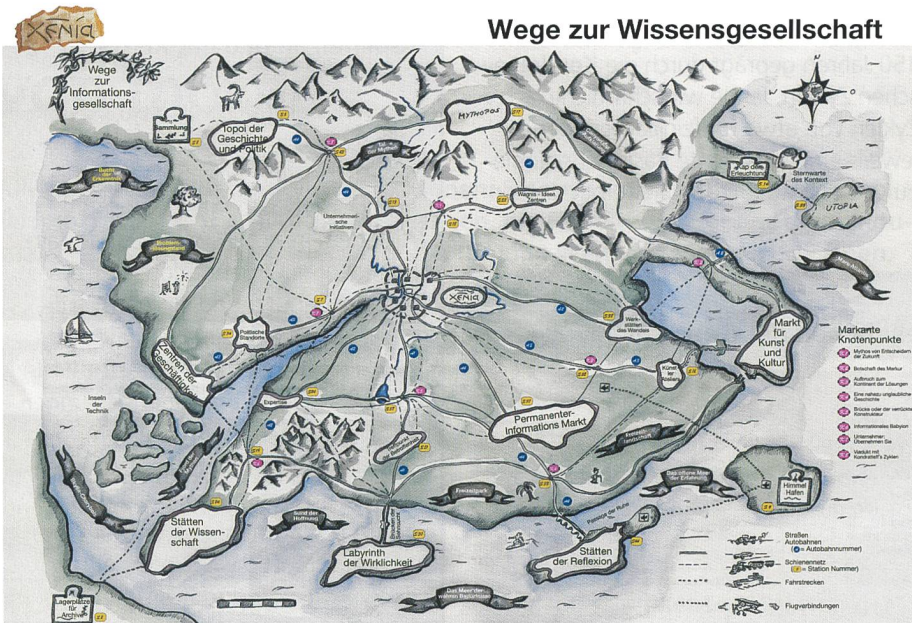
XENIA

Wege zur Wissensgesellschaft

Wege zur Informationsgesellschaft

Sammlung

Topoi der Geschichte und Politik

MYTHOPOS

Tal der Mythen

Wagnis - Ideen Zentren

Kap der Erleuchtung

Sternwarte des Kontext

UTOPIA

Unternehmerische Initiativen

XENIA

Politische Standorte

Zentren der Geschichte

Werkstätten des Wandels

Markt für Kunst und Kultur

Inseln der Technik

Künstler Stollen

Permanenter-Informations Markt

Expertise

Stätten der Wissenschaft

Labyrinth der Wirklichkeit

Stätten der Reflexion

Himmel Hafen

Lagerplätze für Archive

Das Meer der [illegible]

Markante Knotenpunkte

Mythos von Entscheidern der Zukunft

Botschaft des Merkur

Aufbruch zum Kontinent der Lösungen

Eine nahezu unglaubliche Geschichte

Brücke oder der verrückte Konstrukteur

Informationelles Babylon

Unternehmer Übernehmen Sie

Weltbild mit Kundschaft's Zyklen

Straßen Autobahnen
(= Autobahnnummer)

Schienennetz
( = Station Nummer)

Fahrstrecken

Flugverbindungen